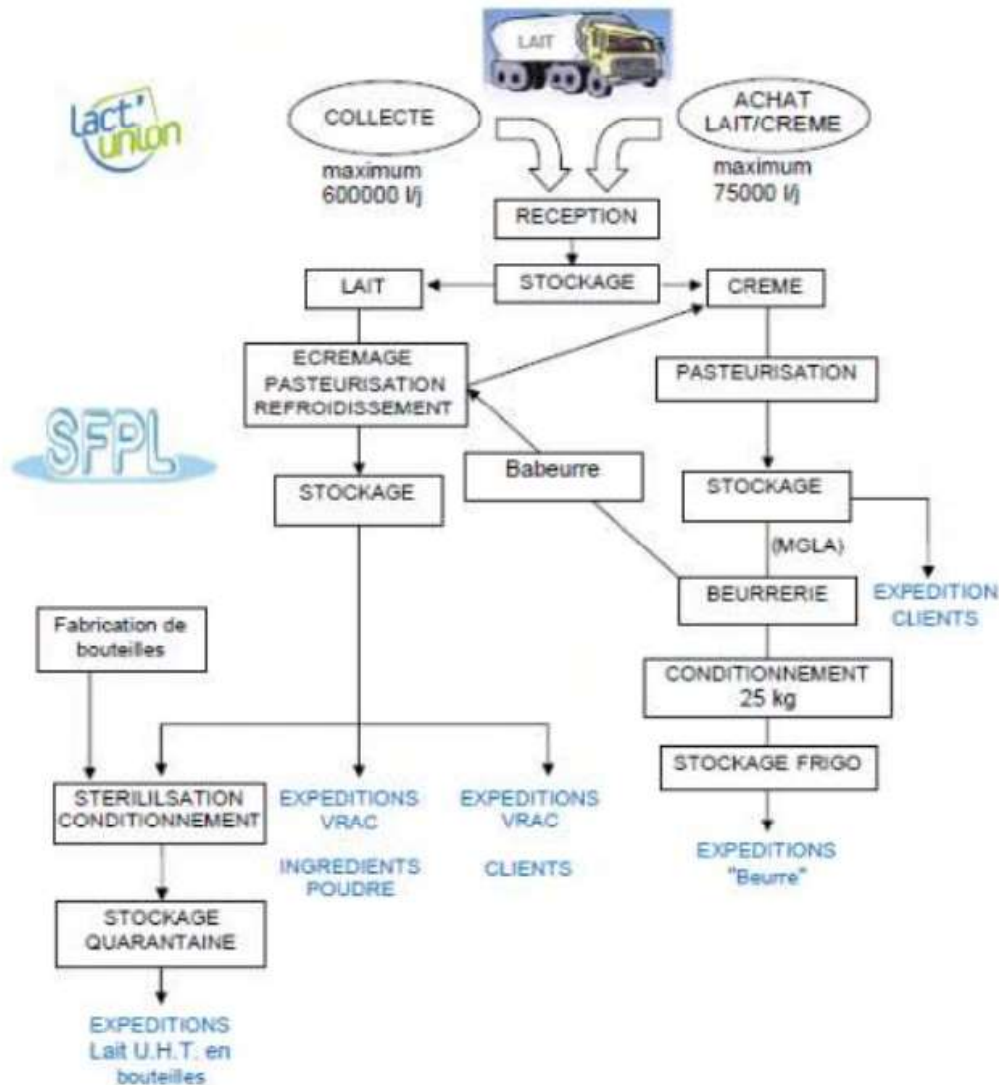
LAIT

lact' union

COLLECTE

maximum 600000 l/j

ACHAT LAIT/CREME

maximum 75000 l/j

RECEPTION

STOCKAGE

LAIT

CREME

ECREMAGE PASTEURISATION REFROIDISSEMENT

SFPL

PASTEURISATION

STOCKAGE

Babeurre

STOCKAGE

(MGLA)

EXPEDITION CLIENTS

BEURRERIE

Fabrication de bouteilles

CONDITIONNEMENT 25 kg

STOCKAGE FRIGO

STERILILSATION CONDITIONNEMENT

EXPEDITIONS VRAC

INGREDIENTS POUDRE

EXPEDITIONS VRAC

CLIENTS

EXPEDITIONS "Beurre"

STOCKAGE QUARANTAINE

EXPEDITIONS Lait U.H.T. en bouteilles